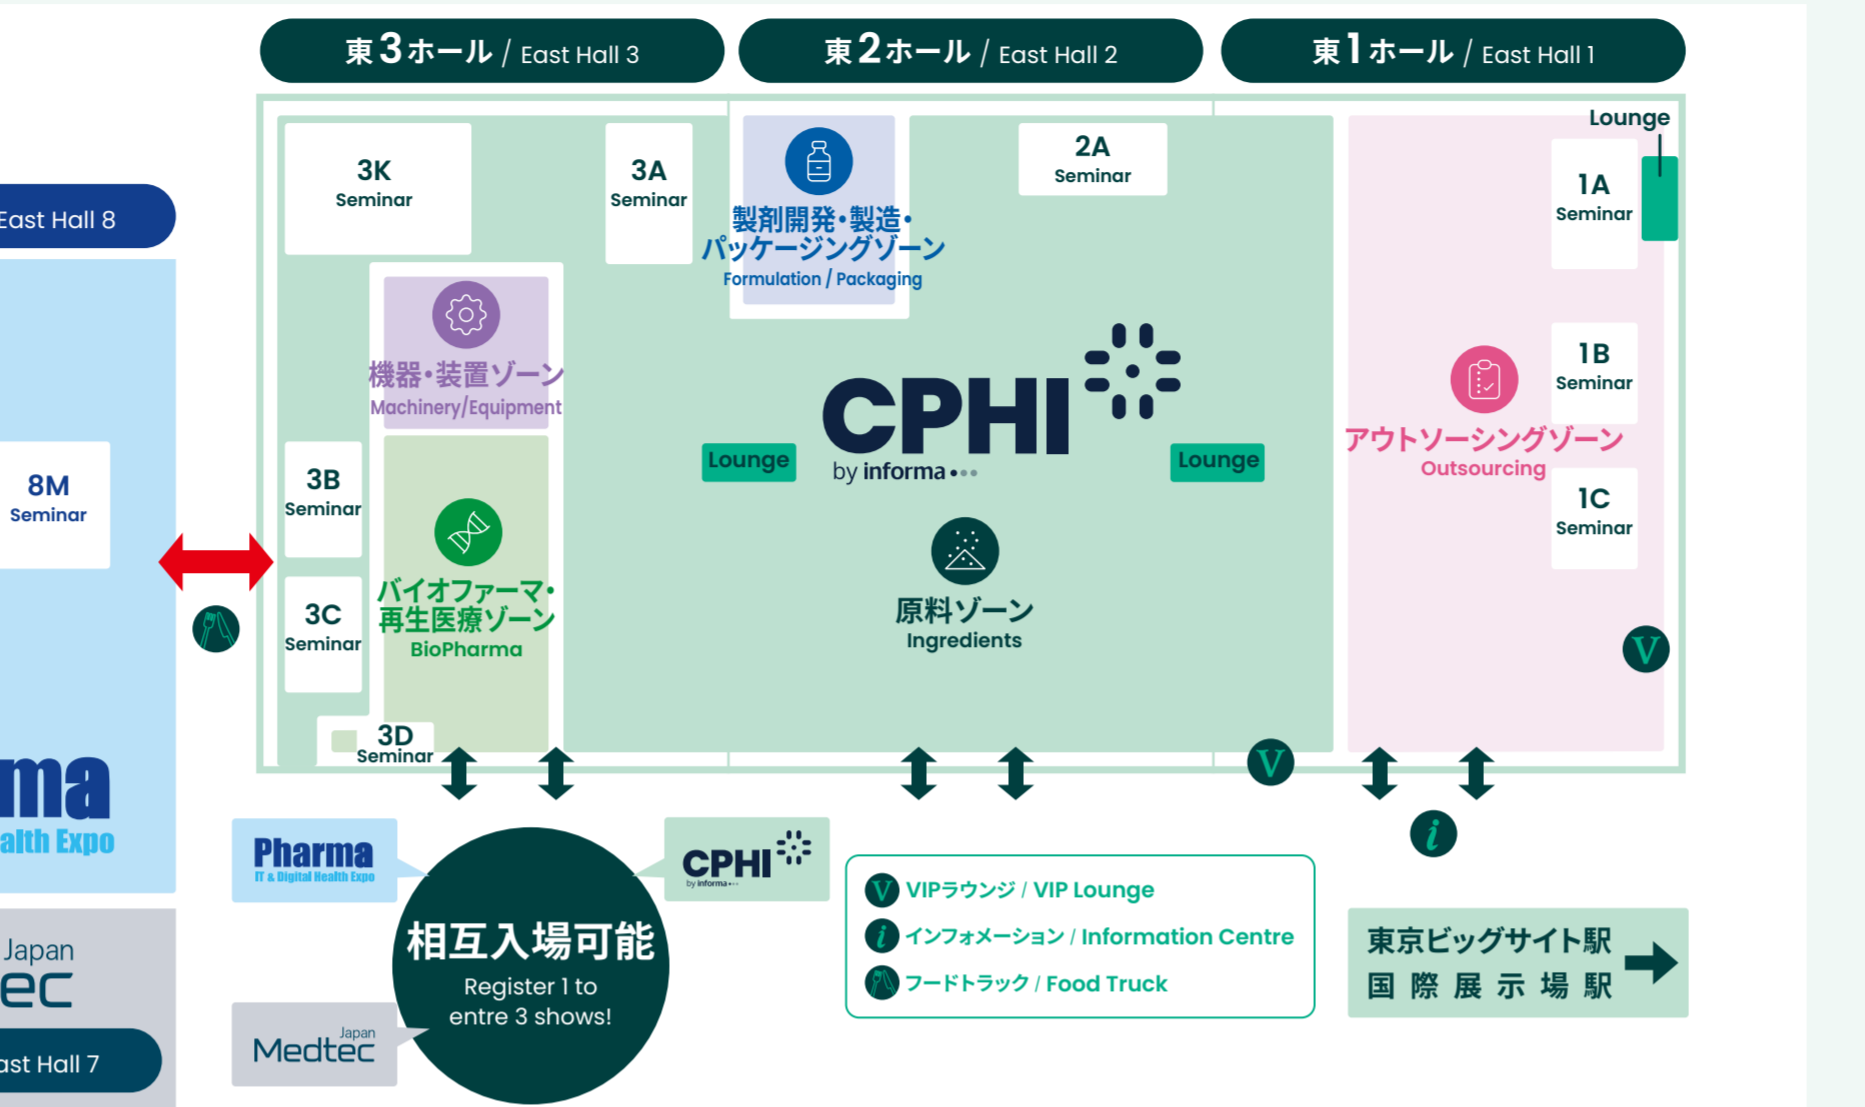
東3ホール / East Hall 3
東2ホール / East Hall 2
東1ホール / East Hall 1

East Hall 8

8M
Seminar

ma
alth Expo

Japan
ec

ast Hall 7

3K
Seminar

3A
Seminar

製剤開発・製造・
パッケージングゾーン
Formulation / Packaging

2A
Seminar

Lounge

1A
Seminar

機器・装置ゾーン
Machinery/Equipment

3B
Seminar

3C
Seminar

バイオファーマ・
再生医療ゾーン
BioPharma

3D
Seminar

CPHI
by informa

Lounge

Lounge

原料ゾーン
Ingredients

1B
Seminar

アウトソーシングゾーン
Outsourcing

1C
Seminar

V

V

i

Pharma
IT & Digital Health Expo

CPHI
by informa

相互入場可能
Register 1 to entre 3 shows!

Japan
Medtec

V VIPラウンジ / VIP Lounge
i インフォメーション / Information Centre
フードトラック / Food Truck

東京ビッグサイト駅
国際展示場駅